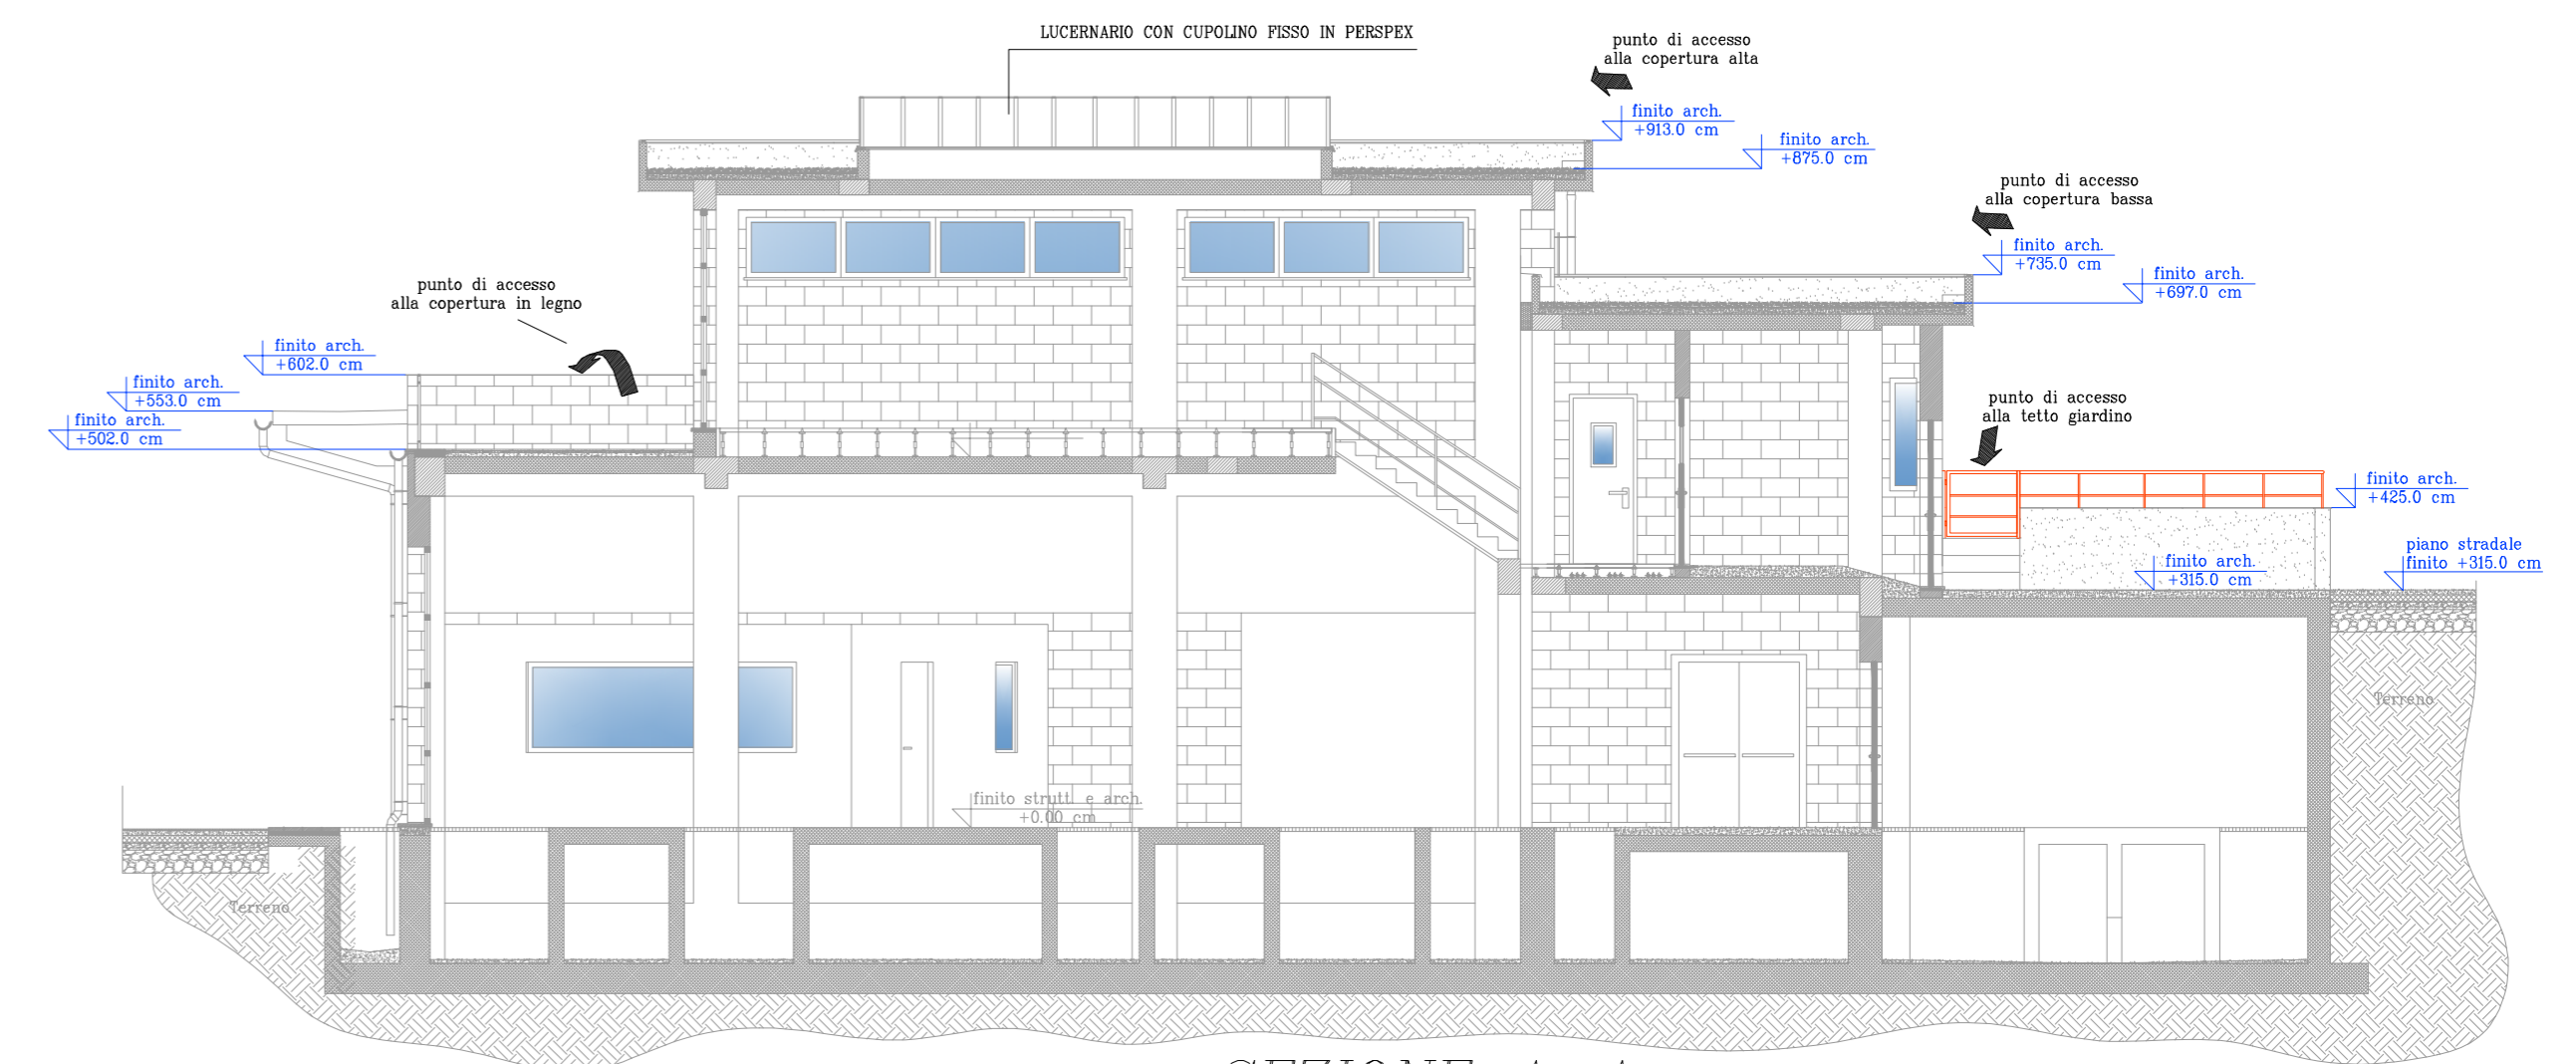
LUCERNARIO CON CUPOLINO FISSO IN PERSPEX

punto di accesso alla copertura alta

finito arch. +913.0 cm

finito arch. +875.0 cm

punto di accesso alla copertura bassa

finito arch. +735.0 cm

finito arch. +697.0 cm

punto di accesso alla copertura in legno

finito arch. +602.0 cm

finito arch. +553.0 cm

finito arch. +502.0 cm

punto di accesso alla tetto giardino

finito arch. +425.0 cm

piano stradale finito +315.0 cm

finito arch. +315.0 cm

Terreno

finito strutt. e arch. +0.00 cm

Terreno

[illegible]